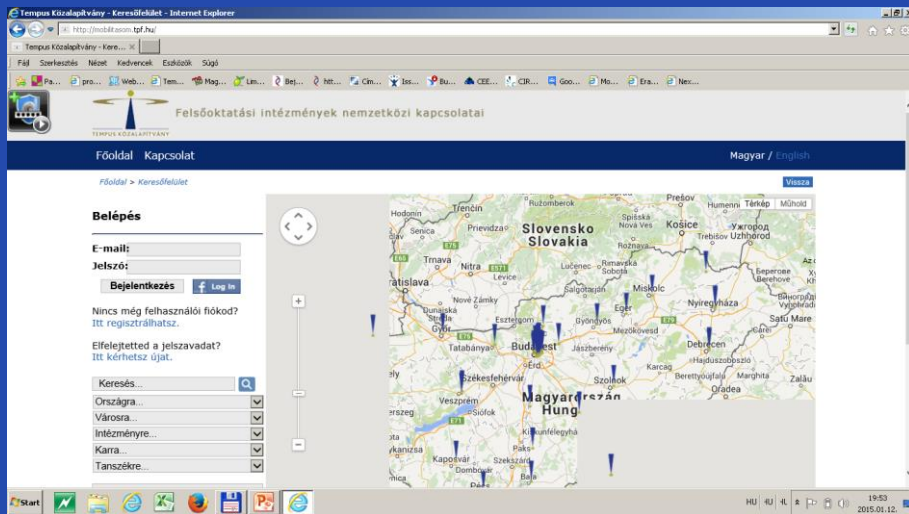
Tempus Közalapítvány - Keresőfelület - Internet Explorer

http://mobilitason.tpf.hu/

Tempus Közalapítvány - Kere...

Fájl Szerkesztés Nézet Kedvencek Eszközök Súgó

Pa... pro... Web... Tem... Mag... Lim... Bej... htt... Cím... Iss... Bu... CEE... CIR... Goo... Mo... Era... Nex...

TEMPUS KÖZALAPÍTVÁNY

Felsőoktatási intézmények nemzetközi kapcsolatai

Főoldal Kapcsolat

Magyar / English

Főoldal > Keresőfelület

Vissza

Belépés

E-mail:

Jelszó:

Bejelentkezés

Log In

Nincs még felhasználói fiókod? Itt regisztrálhatsz.

Elfelejtetted a jelszavadat? Itt kérhetsz újat.

Keresés...

Országra...

Városra...

Intézményre...

Karra...

Tanszékre...

Térkép Műhold

Prešov Humenné Košice Trebišov Uzhhorod Ужгород Ružomberok Spišská Nová Ves Hodonín Trenčín Senica Prievidza Slovensko Slovakia Rimavská Sobota Trnava Nitra Lučenec ratislava Nové Zámky Miskolc Nyíregyháza Dunajská Streda Esztergom Eger Győr Gyöngyös Tatabánya Mezőkövesd Debrecen Budapest Jászberény Érd Szolnok Székesfehérvár Karcag Berettyóújfalu Oradea Veszprém Magyarország Hungary Siófok Kiskunfélegyháza Hajdúszoboszló Satu Mare Berehove Берегове Paks Szekszárd Kaposvár Baja Dombóvár erszeg

Start

HU 19:53 2015.01.12.